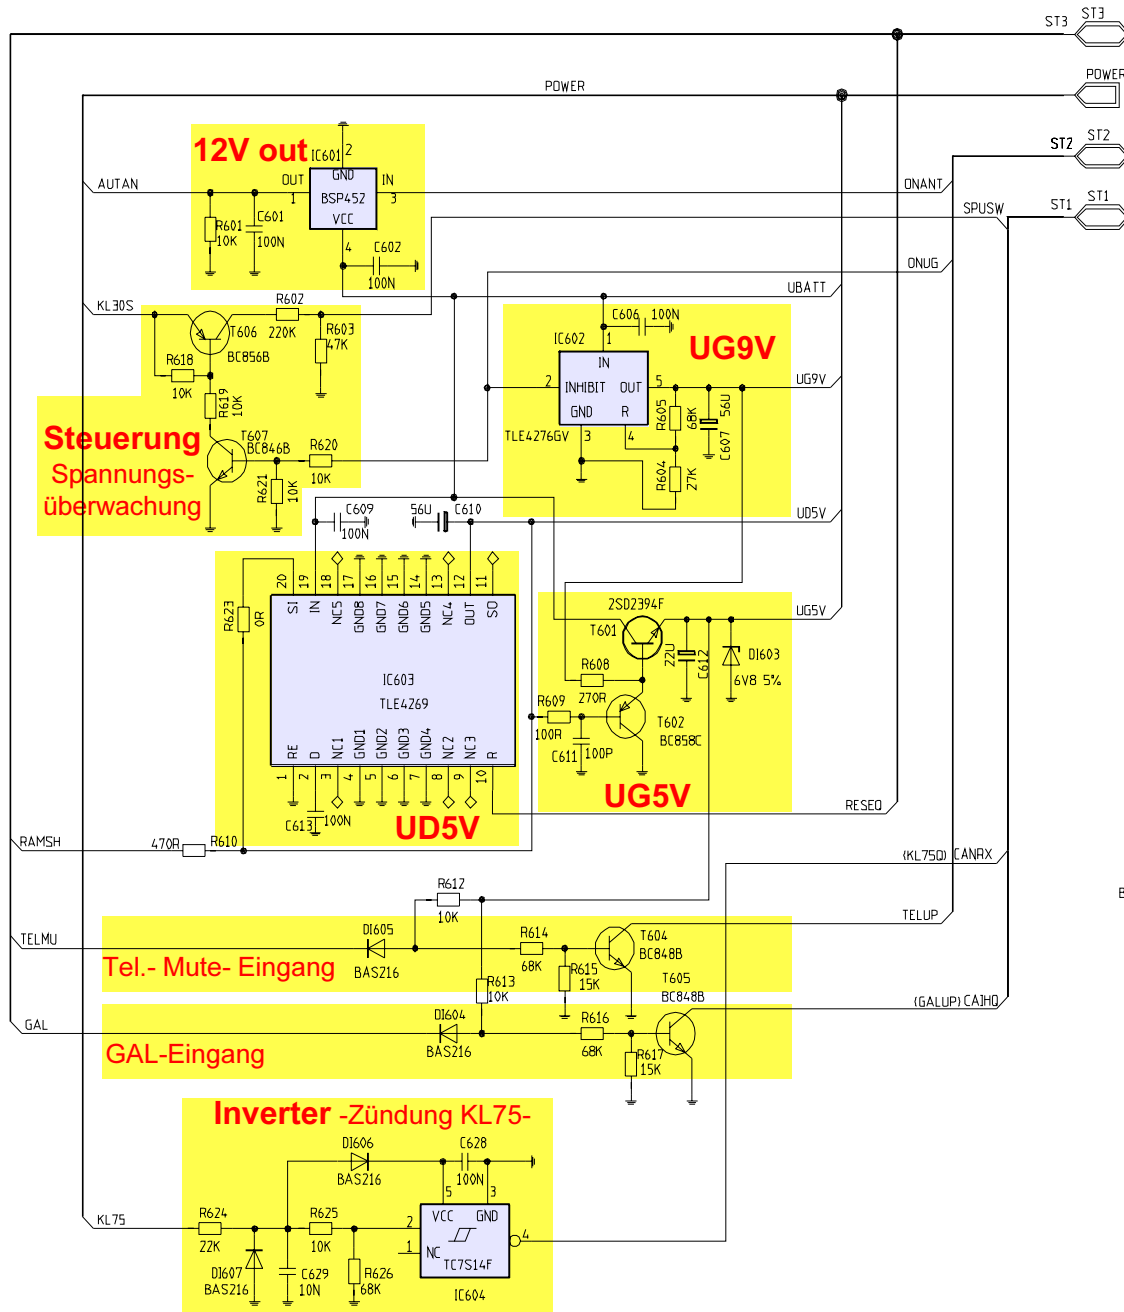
ST3 ST3
POWER POWER
ST2 ST2
ST1 ST1
12V out
IC601 2
GND
OUT IN
1 3
BSP452
VCC
AUTAN
ONANT
SPUSW
R601 10K
C601 100N
4 C602 100N
ONUG
UBATT
KL30S
R602
T606 220K
R603 4,7K
BC856B
R618 10K
R619 10K
C606 100N
IC602 1
IN
UG9V
2 INHIBIT OUT 5
GND R
R605 68K
56U C607
TLE4276GV 3 4
R604 27K
UG9V
Steuerung
Spannungs-
überwachung
T607 BC846B
R620 10K
R621 10K
C609 100N
56U C610
UD5V
R623 0R
20 19 18 17 16 15 14 13 12 11
SI IN NC5 GND8 GND7 GND6 GND5 NC4 OUT SO
IC603
TLE4269
RE D NC1 GND1 GND2 GND3 GND4 NC2 NC3 R
1 2 3 4 5 6 7 8 9 10
C613 100N
UD5V
2SD2394F
T601
22U C612
DI603 6V8 5%
UG5V
R608 270R
R609 100R
T602 BC858C
C611 100P
UG5V
RESEQ
RAMSH
470R R610
(KL75Q) CANRX
R612 10K
TELMU
DI605
R614 68K
T604 BC848B
TELUP
Tel.- Mute- Eingang
BAS216
R613 10K
R615 15K
T605 BC848B
(GALUP) CAJHQ
GAL
DI604
R616 68K
GAL-Eingang
BAS216
R617 15K
Inverter -Zündung KL75-
DI606
C628
BAS216
100N
5 3
KL75
R624 22K
R625 10K
2 VCC GND
1 NC
TC7S14F
4
DI607 BAS216
C629 10N
R626 68K
IC604
B